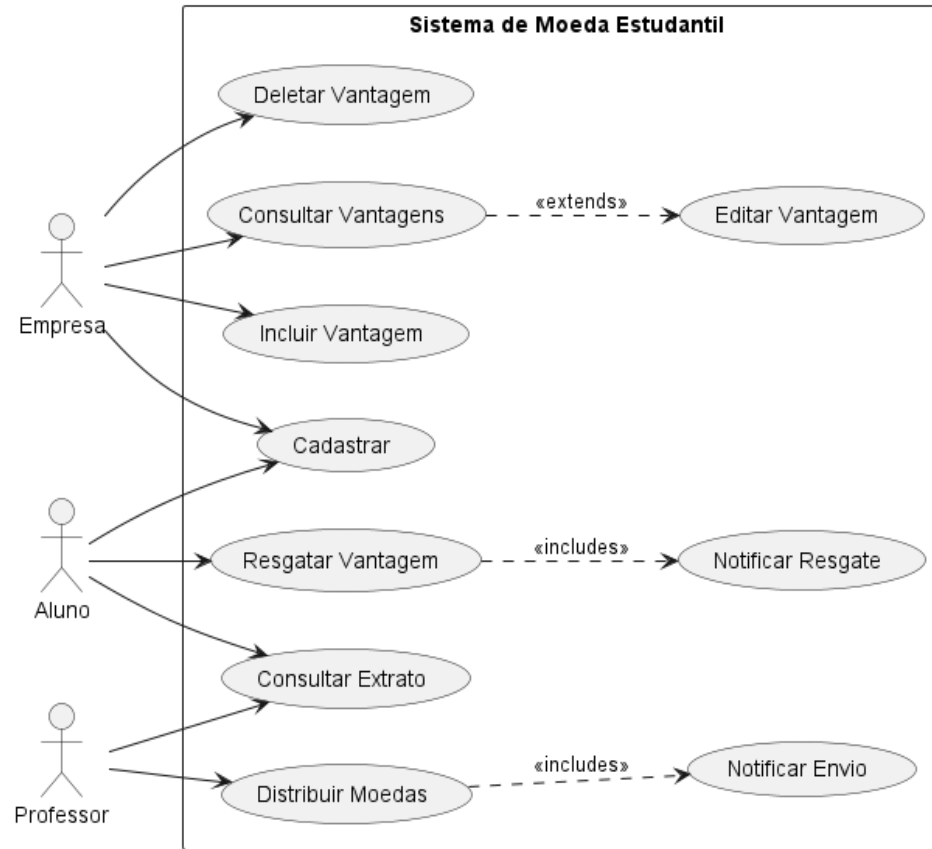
Sistema de Moeda Estudantil

Deletar Vantagem

Consultar Vantagens

«extends»

Editar Vantagem

Empresa

Incluir Vantagem

Cadastrar

Resgatar Vantagem

«includes»

Notificar Resgate

Aluno

Consultar Extrato

Distribuir Moedas

«includes»

Notificar Envio

Professor